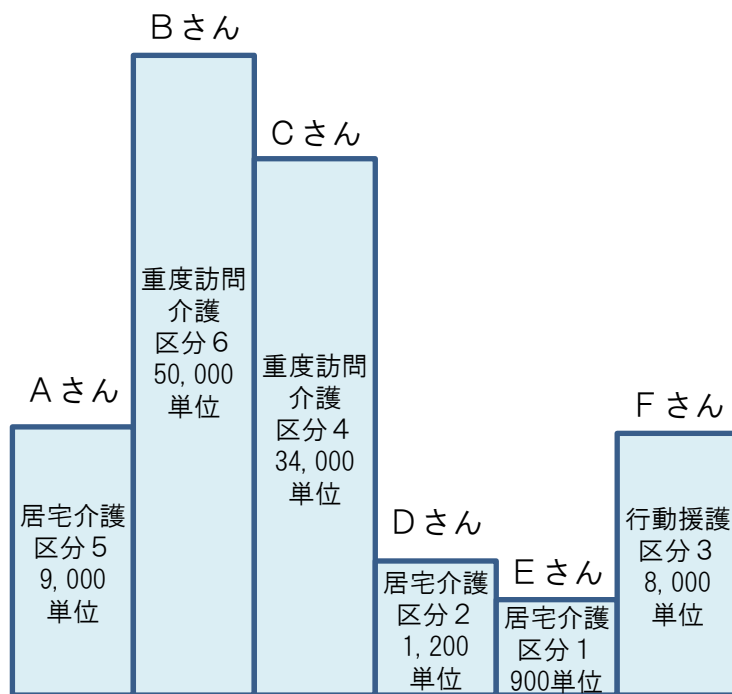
Bさん

Cさん

Aさん

Fさん

Dさん

Eさん

居宅介護
区分５
9,000
単位

重度訪問
介護
区分６
50,000
単位

重度訪問
介護
区分４
34,000
単位

居宅介護
区分２
1,200
単位

居宅介護
区分１
900単位

行動援護
区分３
8,000
単位